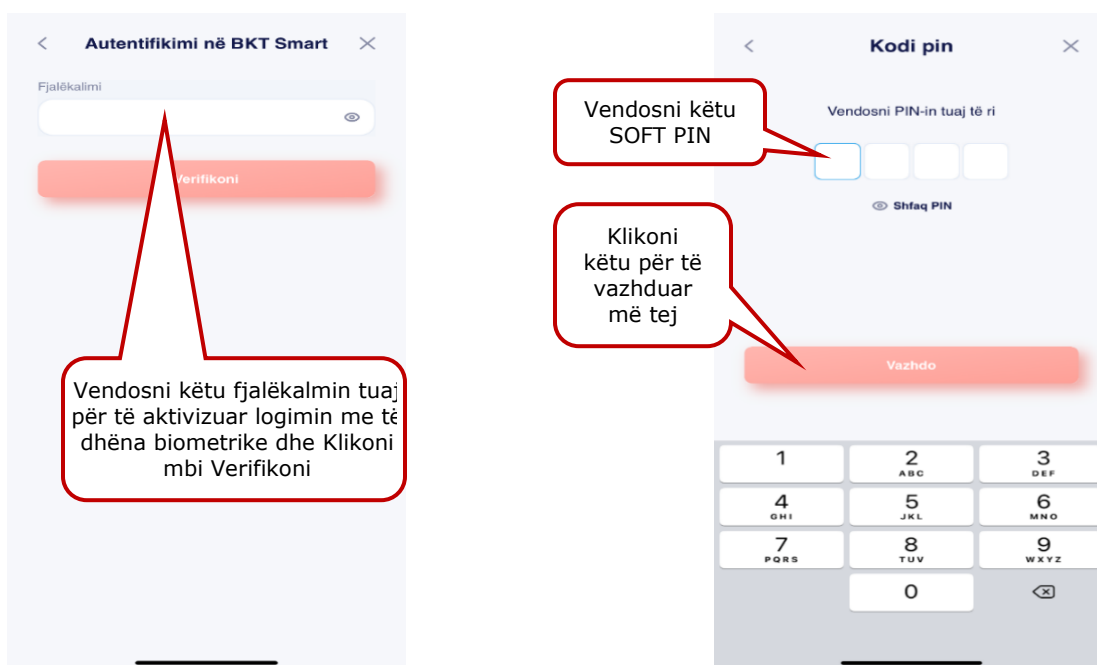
Autentifikimi në BKT Smart

Fjalëkalimi

Verifikoni

Vendosni këtu fjalëkalmin tuaj për të aktivizuar logimin me të dhëna biometrike dhe Klikoni mbi Verifikoni

Kodi pin

Vendosni këtu SOFT PIN

Vendosni PIN-in tuaj të ri

Shfaq PIN

Klikoni këtu për të vazhduar më tej

Vazhdo

| 1 | 2 ABC | 3 DEF |
|---|---|---|
| 4 GHI | 5 JKL | 6 MNO |
| 7 PQRS | 8 TUV | 9 WXYZ |
| | 0 | |